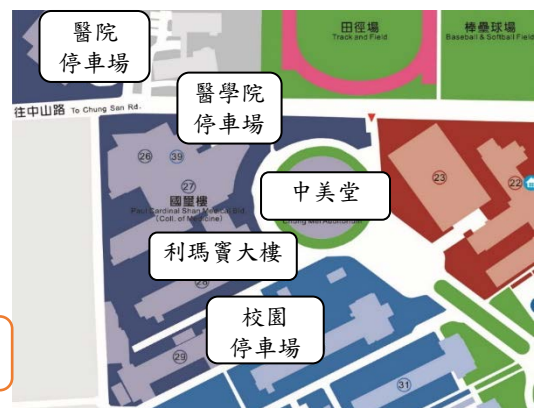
醫院
停車場

田徑場
Track and Field

棒壘球場
Baseball & Softball Field

往中山路 To Chung San Rd.

醫學院
停車場

26
39
27
國璽樓
Paul Cardinal Shan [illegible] Bld.
(Coll. of Medicine)

中美堂

23
22

利瑪竇大樓

28

校園
停車場

29
31